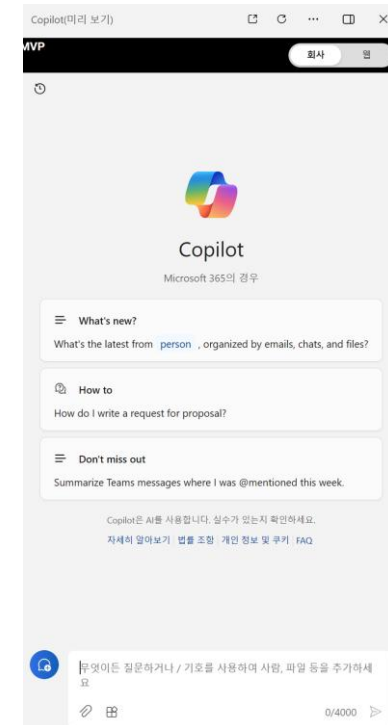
Copilot(미리 보기)

MVP

회사 웹

Copilot

Microsoft 365의 경우

What's new?

What's the latest from person, organized by emails, chats, and files?

How to

How do I write a request for proposal?

Don't miss out

Summarize Teams messages where I was @mentioned this week.

Copilot은 AI를 사용합니다. 실수가 있는지 확인하세요.

자세히 알아보기 | 법률 조항 | 개인 정보 및 쿠키 | FAQ

무엇이든 질문하거나 / 기호를 사용하여 사람, 파일 등을 추가하세요

0/4000